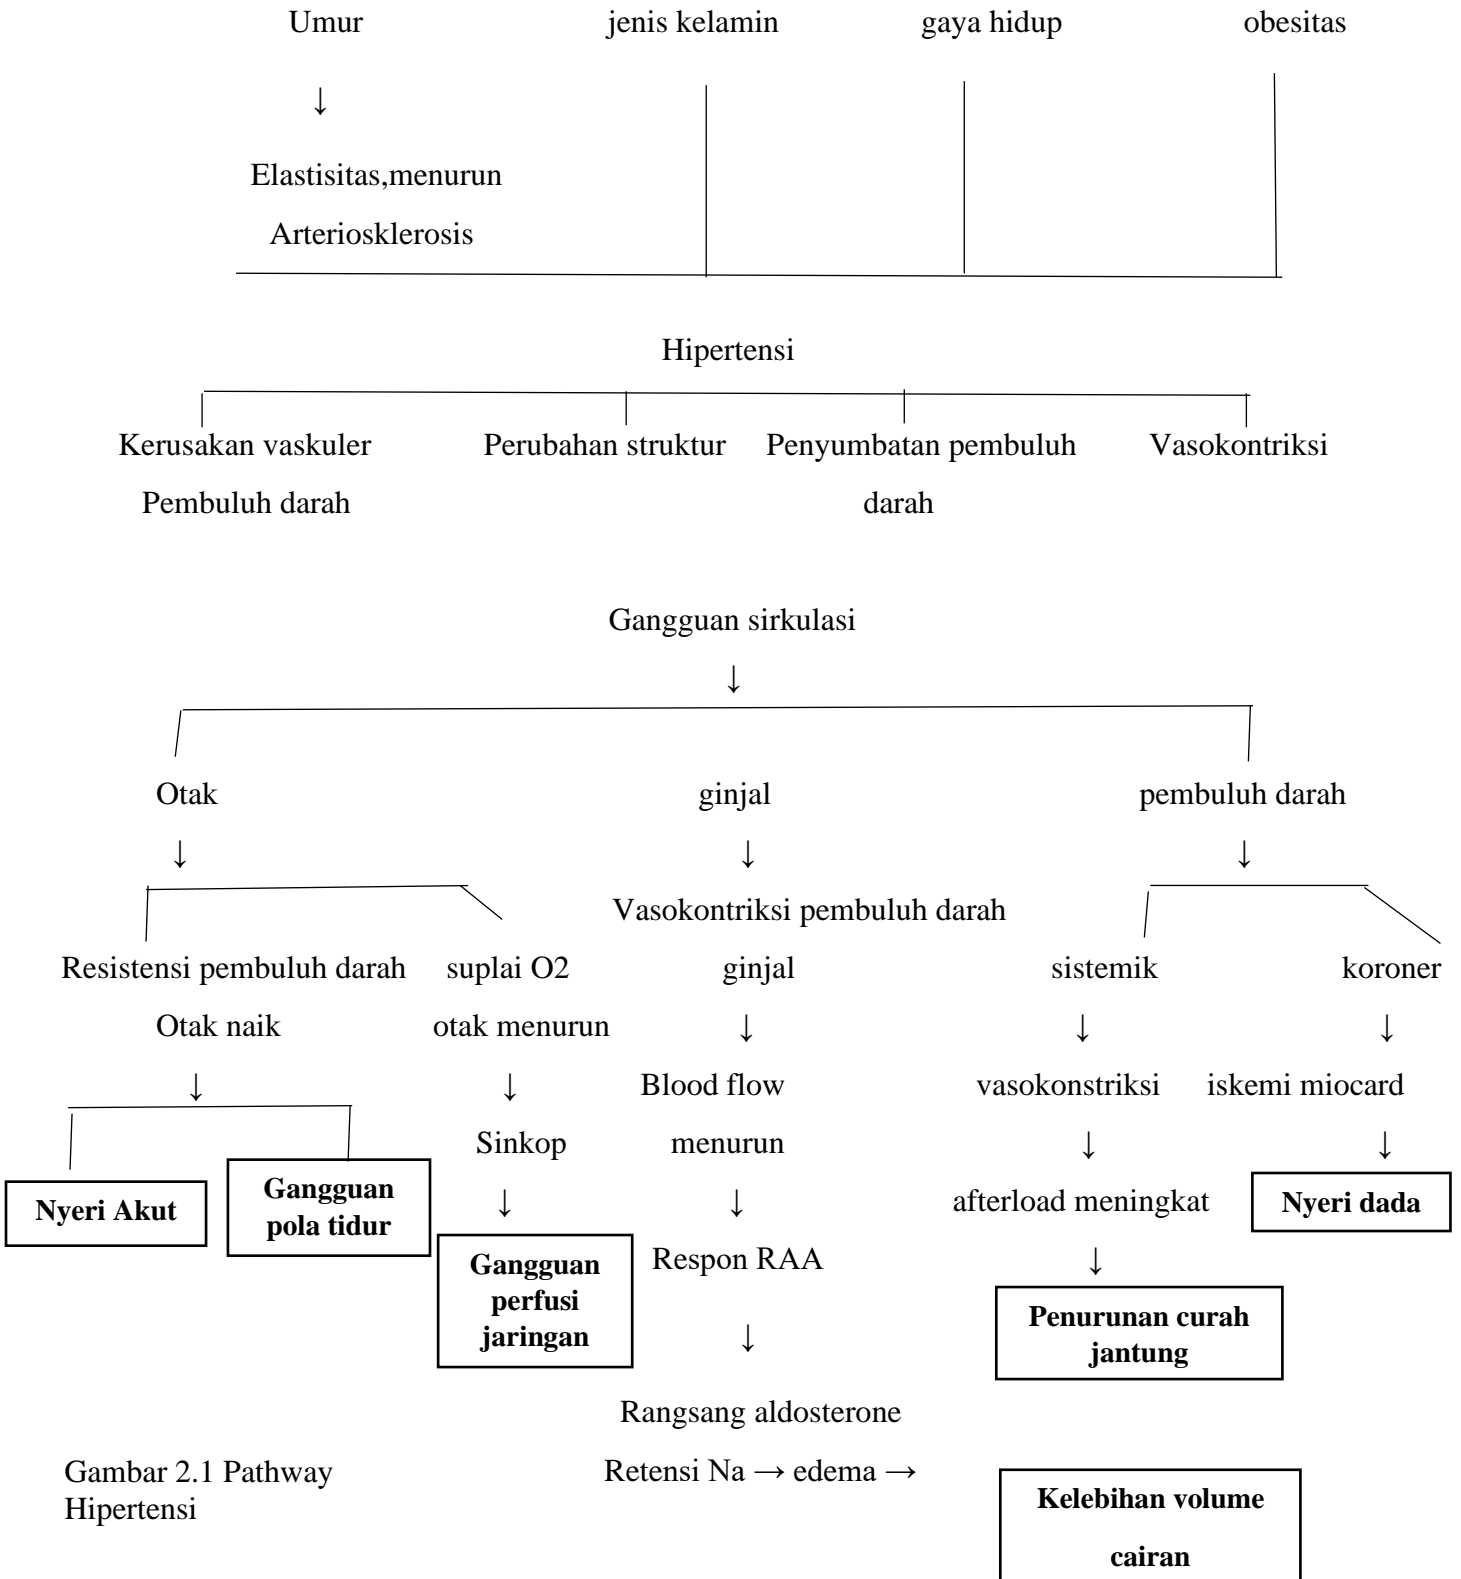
Umur jenis kelamin gaya hidup obesitas

↓

Elastisitas,menurun

Arteriosklerosis

Hipertensi

Kerusakan vaskuler Pembuluh darah

Perubahan struktur

Penyumbatan pembuluh darah

Vasokontriksi

Gangguan sirkulasi

↓

Otak

↓

Resistensi pembuluh darah Otak naik

↓

**Nyeri Akut**

**Gangguan pola tidur**

suplai O2 otak menurun

↓

Sinkop

↓

**Gangguan perfusi jaringan**

ginjal

↓

Vasokontriksi pembuluh darah ginjal

↓

Blood flow menurun

↓

Respon RAA

↓

Rangsang aldosterone

Retensi Na → edema →

**Kelebihan volume cairan**

pembuluh darah

↓

sistemik

↓

vasokonstriksi

↓

afterload meningkat

↓

**Penurunan curah jantung**

koroner

↓

iskemi miocard

↓

**Nyeri dada**

Gambar 2.1 Pathway Hipertensi